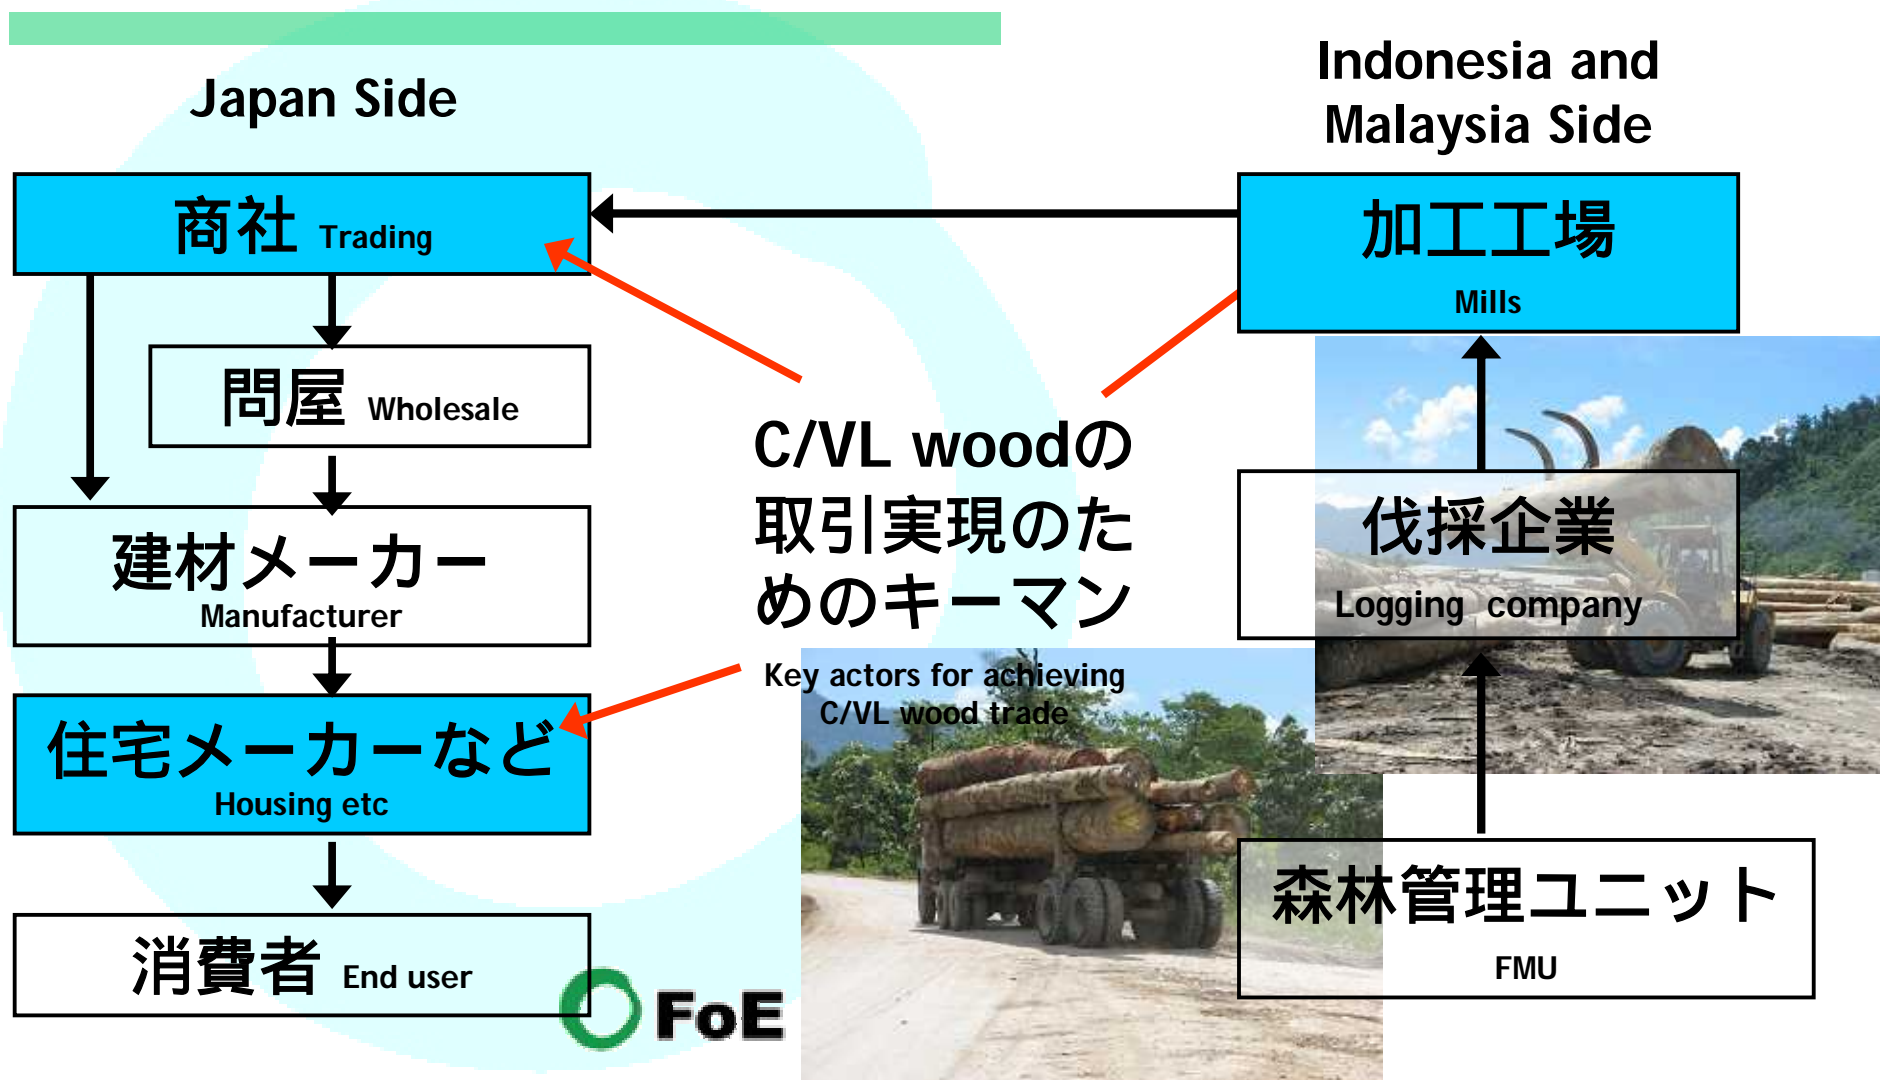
Japan Side

Indonesia and Malaysia Side

商社 Trading

加工工場

Mills

問屋 Wholesale

C/VL woodの取引実現のためのキーマン

建材メーカー

Manufacturer

伐採企業

Logging company

Key actors for achieving C/VL wood trade

住宅メーカーなど

Housing etc

森林管理ユニット

FMU

消費者 End user

FoE